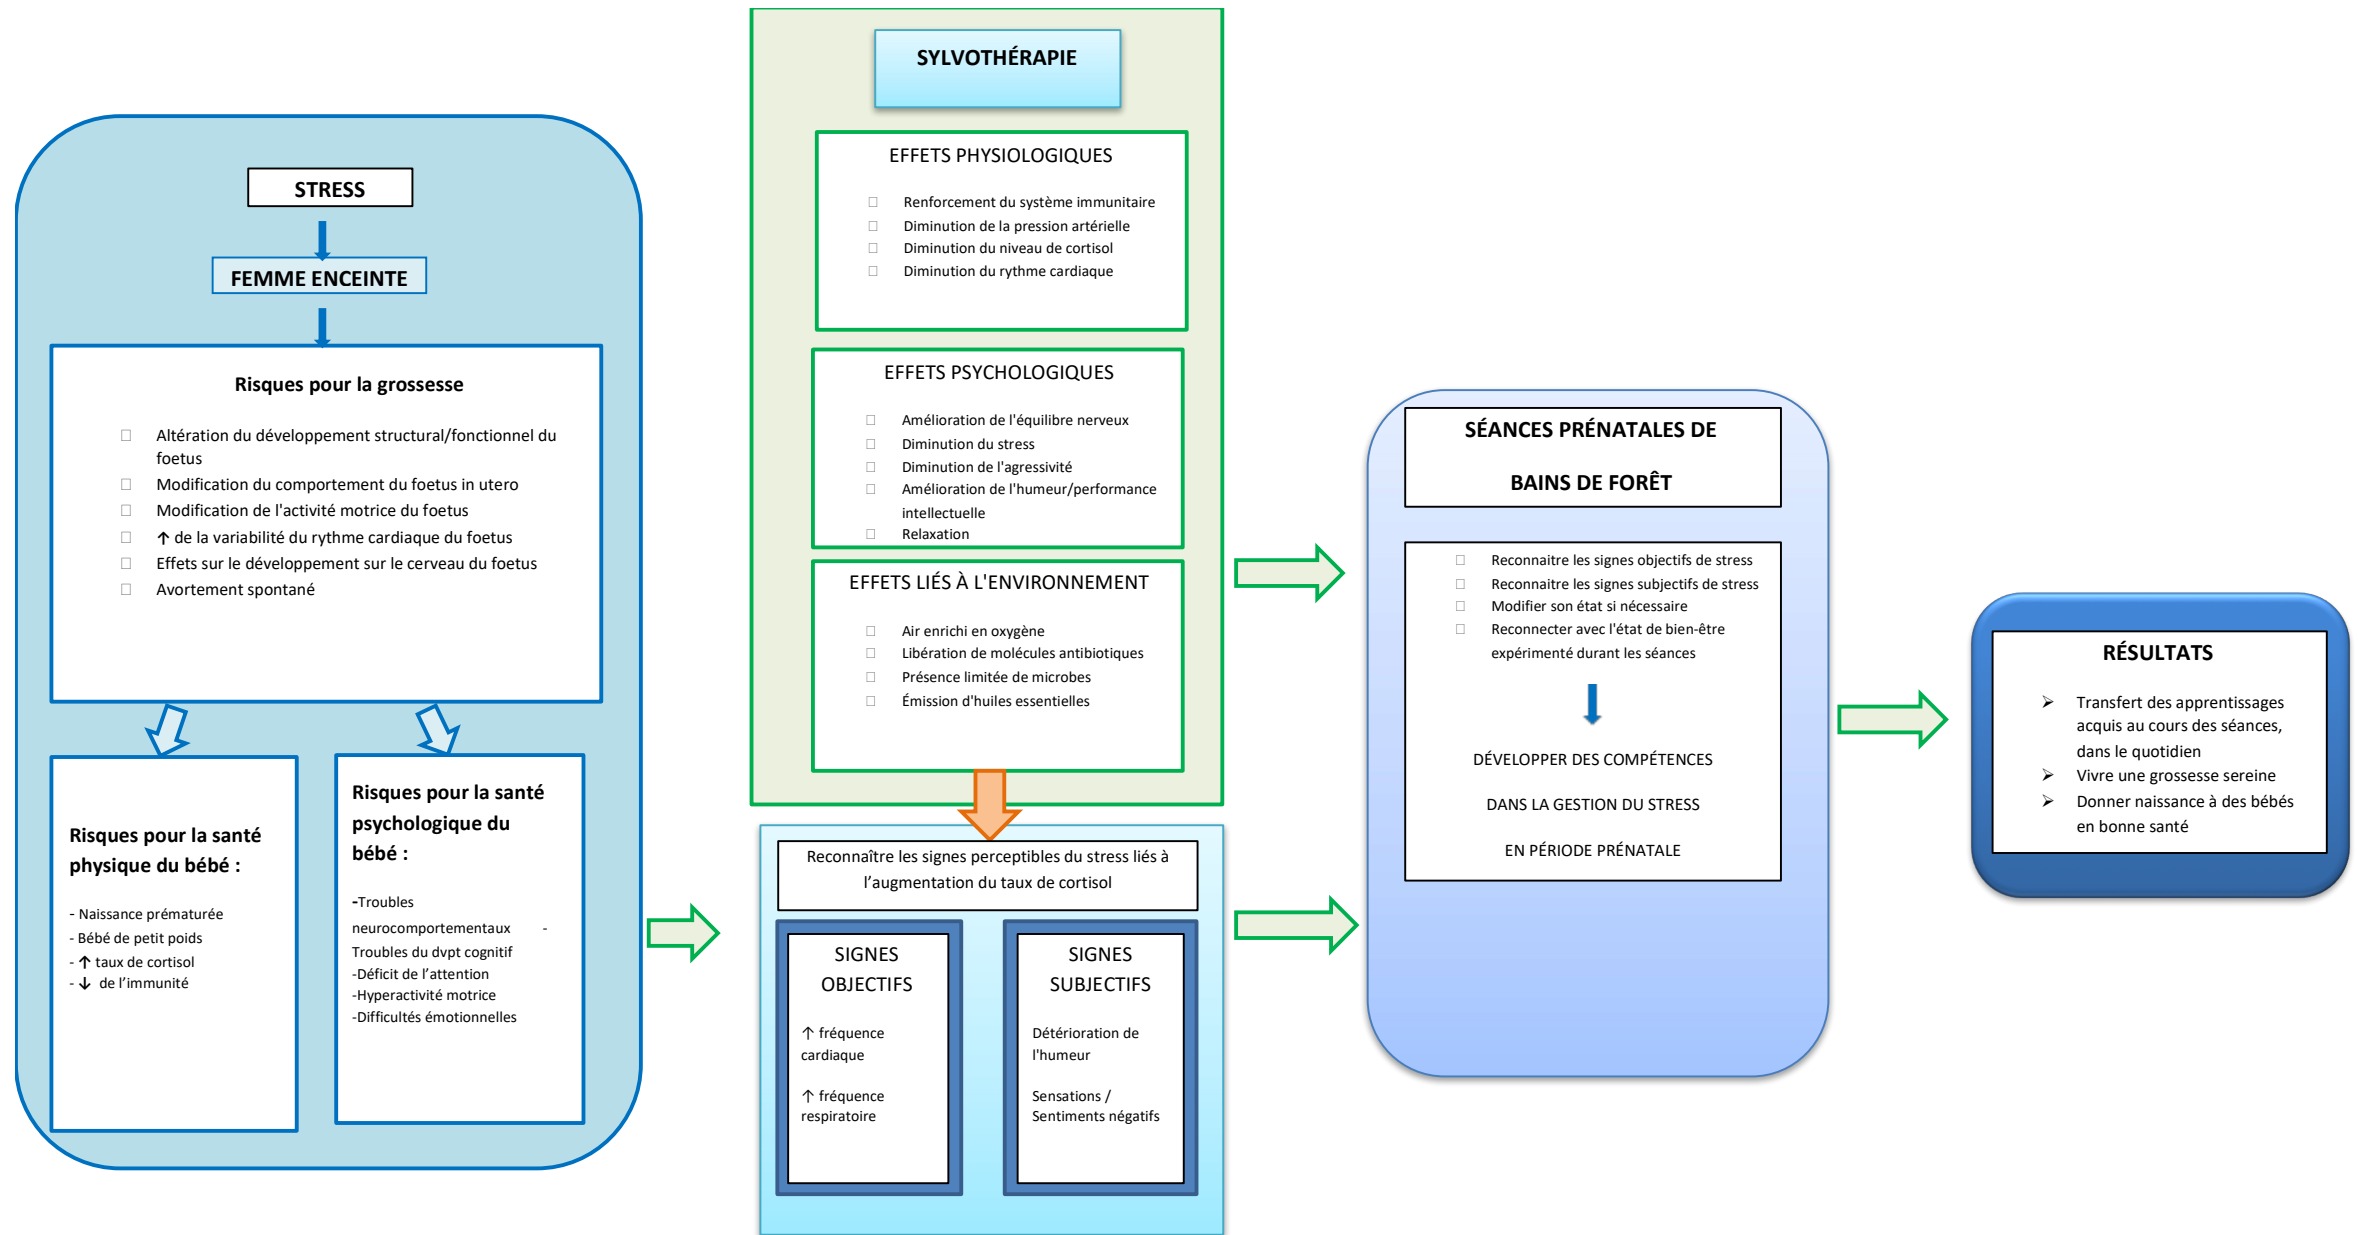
STRESS

FEMME ENCEINTE

Risques pour la grossesse

Altération du développement structural/fonctionnel du foetus
Modification du comportement du foetus in utero
Modification de l'activité motrice du foetus
↑ de la variabilité du rythme cardiaque du foetus
Effets sur le développement sur le cerveau du foetus
Avortement spontané

Risques pour la santé physique du bébé :

- Naissance prématurée
- Bébé de petit poids
- ↑ taux de cortisol
- ↓ de l'immunité

Risques pour la santé psychologique du bébé :

-Troubles neurocomportementaux -
Troubles du dvpt cognitif
-Déficit de l'attention
-Hyperactivité motrice
-Difficultés émotionnelles

SYLVOTHÉRAPIE

EFFETS PHYSIOLOGIQUES

Renforcement du système immunitaire
Diminution de la pression artérielle
Diminution du niveau de cortisol
Diminution du rythme cardiaque

EFFETS PSYCHOLOGIQUES

Amélioration de l'équilibre nerveux
Diminution du stress
Diminution de l'agressivité
Amélioration de l'humeur/performance intellectuelle
Relaxation

EFFETS LIÉS À L'ENVIRONNEMENT

Air enrichi en oxygène
Libération de molécules antibiotiques
Présence limitée de microbes
Émission d'huiles essentielles

Reconnaître les signes perceptibles du stress liés à l'augmentation du taux de cortisol

SIGNES OBJECTIFS

↑ fréquence cardiaque

↑ fréquence respiratoire

SIGNES SUBJECTIFS

Détérioration de l'humeur

Sensations / Sentiments négatifs

SÉANCES PRÉNATALES DE

BAINS DE FORÊT

Reconnaitre les signes objectifs de stress
Reconnaitre les signes subjectifs de stress
Modifier son état si nécessaire
Reconnecter avec l'état de bien-être expérimenté durant les séances

DÉVELOPPER DES COMPÉTENCES

DANS LA GESTION DU STRESS

EN PÉRIODE PRÉNATALE

RÉSULTATS

Transfert des apprentissages acquis au cours des séances, dans le quotidien
Vivre une grossesse sereine
Donner naissance à des bébés en bonne santé